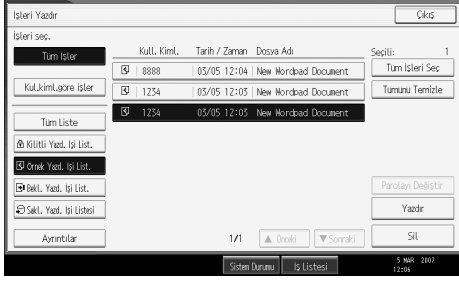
İşleri Yazdır

Çıkış

İşleri seç.

Tüm İşler

Kul.kiml.göre işler

Tüm Liste

Kilitli Yazd. İşi List.

Örnek Yazd. İşi List.

Bekl. Yazd. İşi List.

Sakl. Yazd. İşi Listesi

Ayrıntılar

| Kull. Kiml. | Tarih / Zaman | Dosya Adı |
|---|---|---|
| 8888 | 03/05 12:04 | New Wordpad Document |
| 1234 | 03/05 12:03 | New Wordpad Document |
| 1234 | 03/05 12:03 | New Wordpad Document |

Seçili: 1

Tüm İşleri Seç

Tümünü Temizle

Parolayı Değiştir

Yazdır

Sil

1/1

▲ Önceki

▼ Sonraki

Sistem Durumu

İş Listesi

5 MAR 2007
12:06